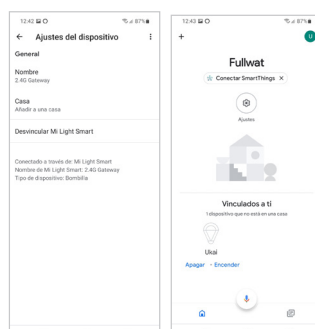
12:42
87%
←
Ajustes del dispositivo
⋮
General

Nombre
2.4G Gateway

Casa
Añadir a una casa

Desvincular Mi Light Smart

Conectado a través de: Mi Light Smart
Nombre de Mi Light Smart: 2.4G Gateway
Tipo de dispositivo: Bombilla

12:43
87%
+
U
Fullwat
Conectar SmartThings ×
Ajustes

Vinculados a ti
1 dispositivo que no está en una casa

Ukai
Apagar · Encender